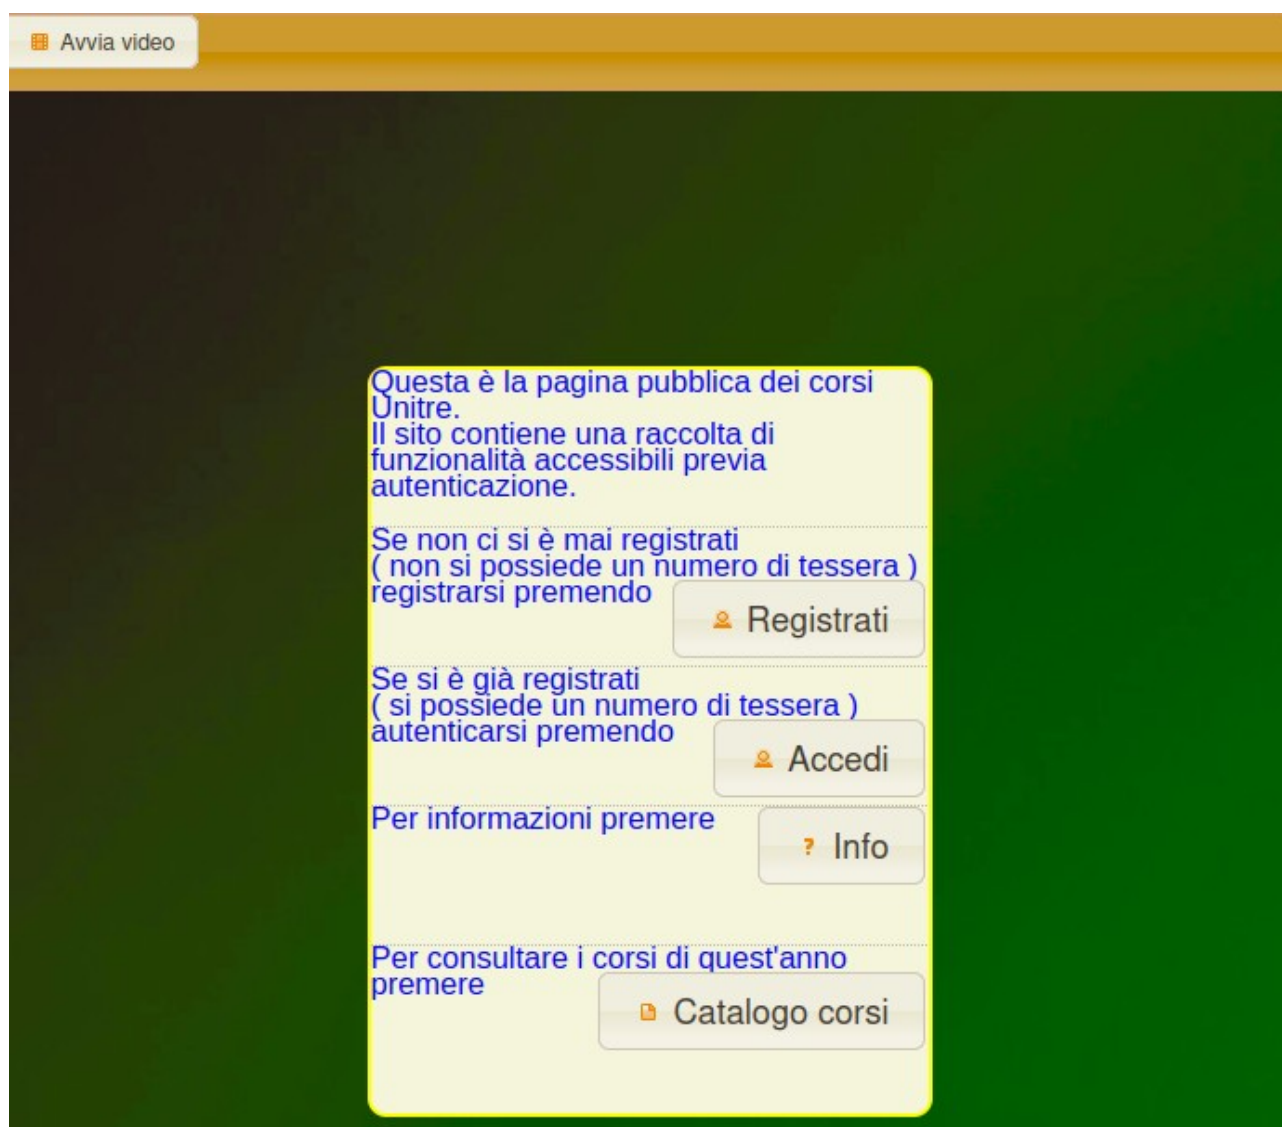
Avvia video

Questa è la pagina pubblica dei corsi Unitre.
Il sito contiene una raccolta di funzionalità accessibili previa autenticazione.

Se non ci si è mai registrati ( non si possiede un numero di tessera ) registrarsi premendo

Registrati

Se si è già registrati ( si possiede un numero di tessera ) autenticarsi premendo

Accedi

Per informazioni premere

Info

Per consultare i corsi di quest'anno premere

Catalogo corsi